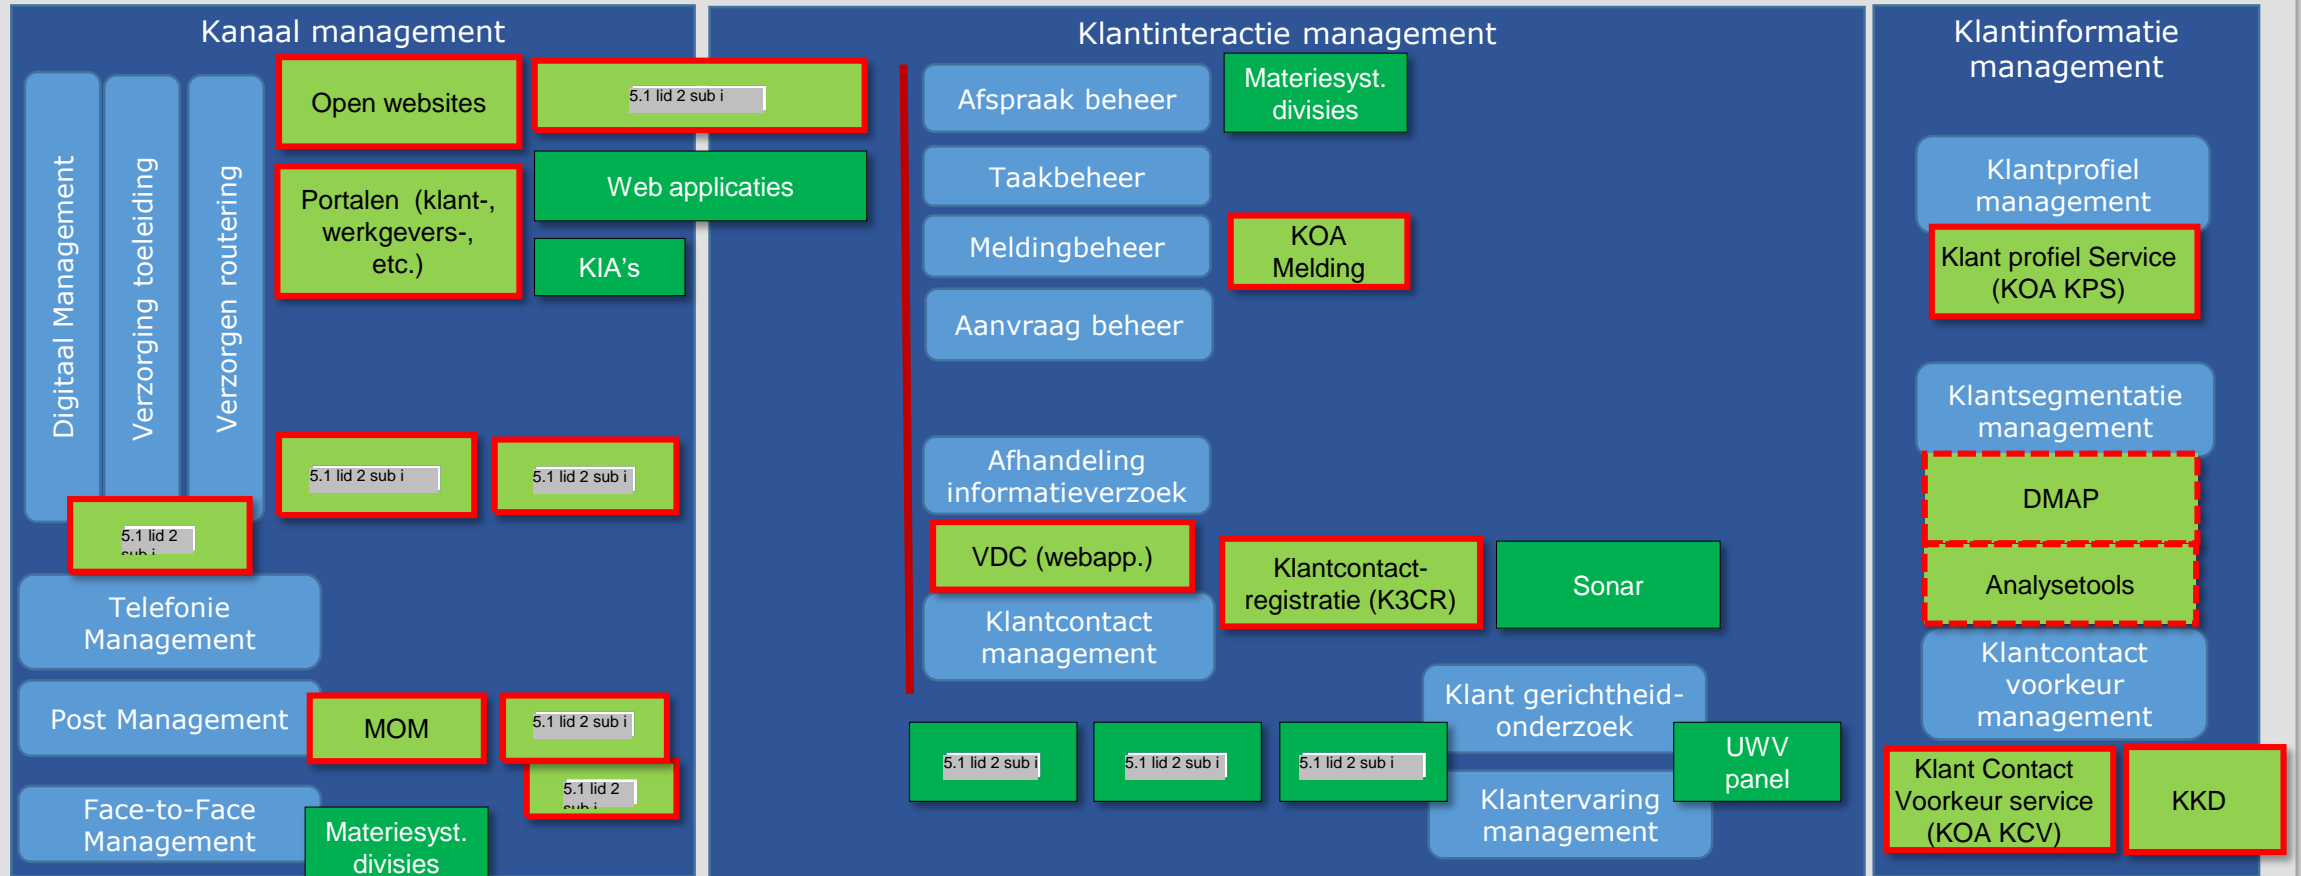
Kanaal management

Digitaal Management

Verzorging toeleiding

Verzorgen routering

Open websites

5.1 lid 2 sub i

Portalen (klant-, werkgevers-, etc.)

Web applicaties

KIA's

5.1 lid 2 sub i

5.1 lid 2 sub i

5.1 lid 2 sub i

Telefonie Management

Post Management

MOM

5.1 lid 2 sub i

5.1 lid 2 sub i

Face-to-Face Management

Materiesyst. divisies

Klantinteractie management

Afspraak beheer

Materiesyst. divisies

Taakbeheer

Meldingbeheer

KOA Melding

Aanvraag beheer

Afhandeling informatieverzoek

VDC (webapp.)

Klantcontact-registratie (K3CR)

Sonar

Klantcontact management

Klant gerichtheid-onderzoek

5.1 lid 2 sub i

5.1 lid 2 sub i

5.1 lid 2 sub i

UWV panel

Klantervaring management

Klantinformatie management

Klantprofiel management

Klant profiel Service (KOA KPS)

Klantsegmentatie management

DMAP

Analysetools

Klantcontact voorkeur management

Klant Contact Voorkeur service (KOA KCV)

KKD